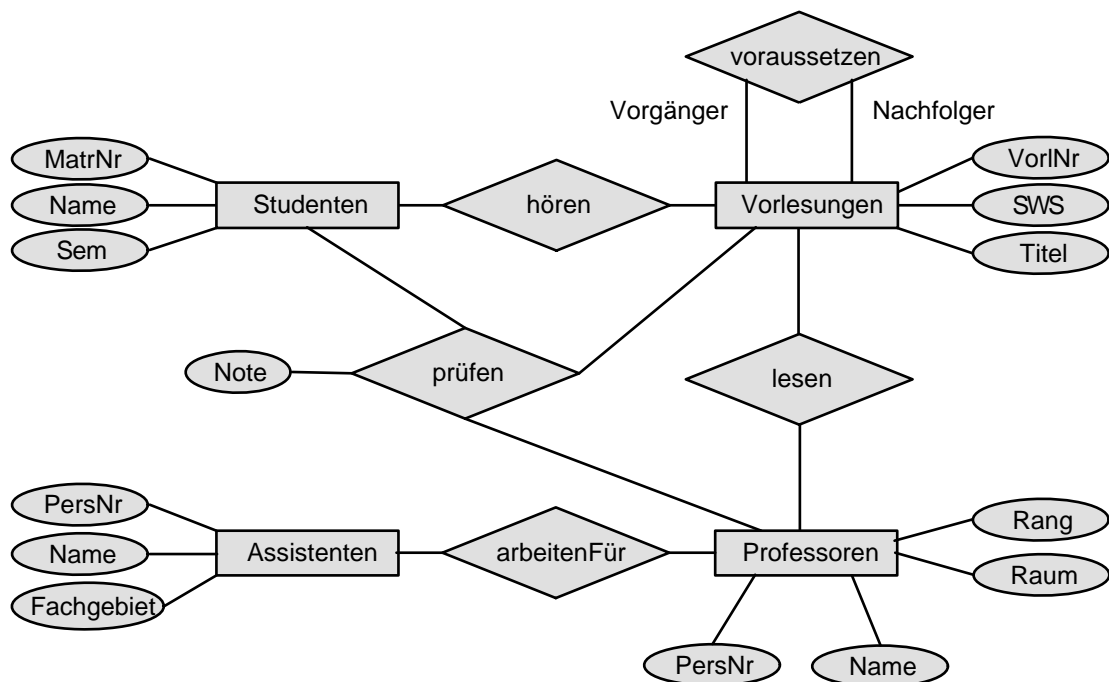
voraussetzen

Vorgänger

Nachfolger

MatrNr

Name

Sem

Studenten

hören

Vorlesungen

VorlNr

SWS

Titel

Note

prüfen

lesen

PersNr

Name

Fachgebiet

Assistenten

arbeitenFür

Professoren

Rang

Raum

PersNr

Name